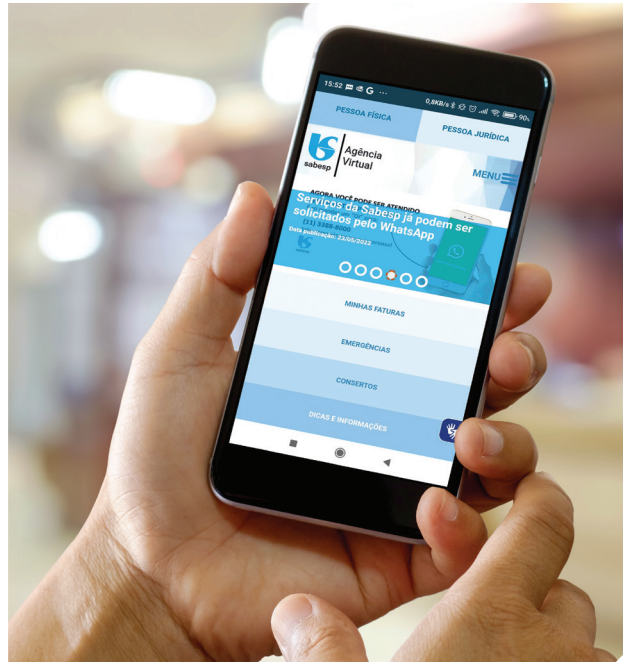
15:52 ... 0,8KB/s 90%

PESSOA FÍSICA
PESSOA JURÍDICA

sabesp
Agência Virtual

MENU

AGORA VOCÊ PODE SER ATENDIDO
Serviços da Sabesp já podem ser solicitados pelo WhatsApp
(11) 3388-8000
Data publicação: 23/05/2022

MINHAS FATURAS
EMERGÊNCIAS
CONSERTOS
DICAS E INFORMAÇÕES